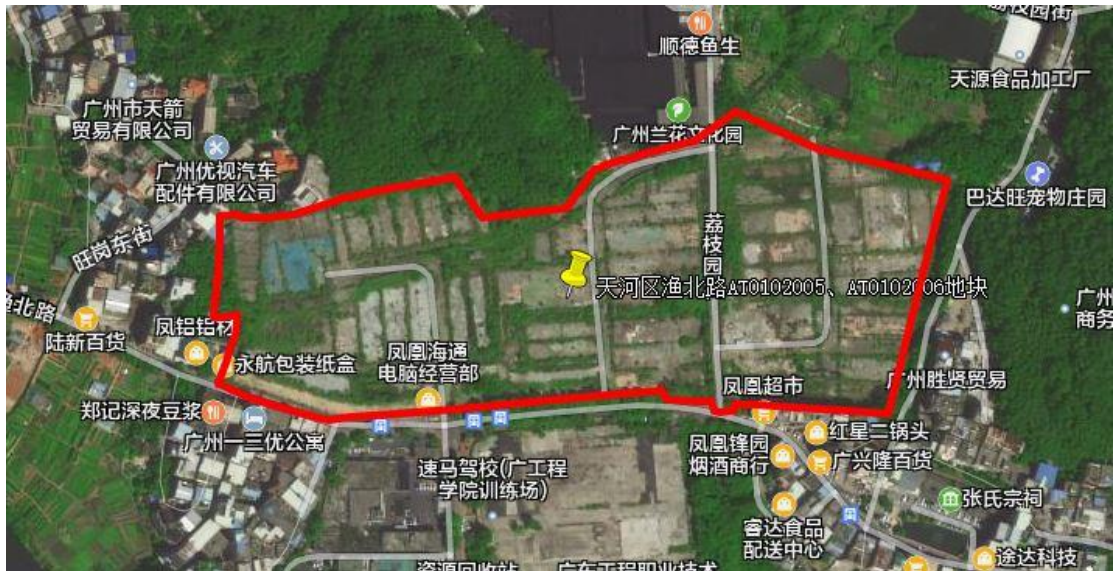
顺德鱼生
天源食品加工厂
广州市天箭贸易有限公司
广州兰花文化园
广州优视汽车配件有限公司
巴达旺宠物庄园
旺岗东街
荔枝园
天河区渔北路AT0102005、AT0102006地块
渔北路
凤铝铝材
广州商务
陆新百货
永航包装纸盒
凤凰海通电脑经营部
凤凰超市
广州胜贤贸易
郑记深夜豆浆
广州一三优公寓
红星二锅头
凤凰锋园烟酒商行
广兴隆百货
速马驾校(广工程学院训练场)
张氏宗祠
睿达食品配送中心
途达科技
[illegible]